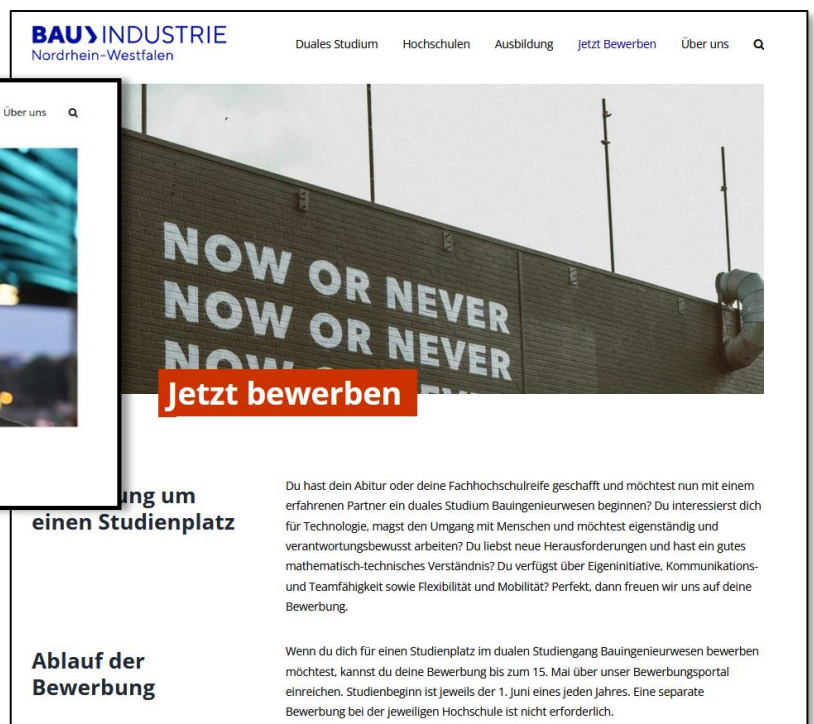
BAU INDUSTRIE
Nordrhein-Westfalen

Duales Studium Hochschulen Ausbildung Jetzt Bewerben Über uns

Über uns

NOW OR NEVER
NOW OR NEVER
NOW

Jetzt bewerben

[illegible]ung um einen Studienplatz

Du hast dein Abitur oder deine Fachhochschulreife geschafft und möchtest nun mit einem erfahrenen Partner ein duales Studium Bauingenieurwesen beginnen? Du interessierst dich für Technologie, magst den Umgang mit Menschen und möchtest eigenständig und verantwortungsbewusst arbeiten? Du liebst neue Herausforderungen und hast ein gutes mathematisch-technisches Verständnis? Du verfügst über Eigeninitiative, Kommunikations- und Teamfähigkeit sowie Flexibilität und Mobilität? Perfekt, dann freuen wir uns auf deine Bewerbung.

Ablauf der Bewerbung

Wenn du dich für einen Studienplatz im dualen Studiengang Bauingenieurwesen bewerben möchtest, kannst du deine Bewerbung bis zum 15. Mai über unser Bewerbungsportal einreichen. Studienbeginn ist jeweils der 1. Juni eines jeden Jahres. Eine separate Bewerbung bei der jeweiligen Hochschule ist nicht erforderlich.